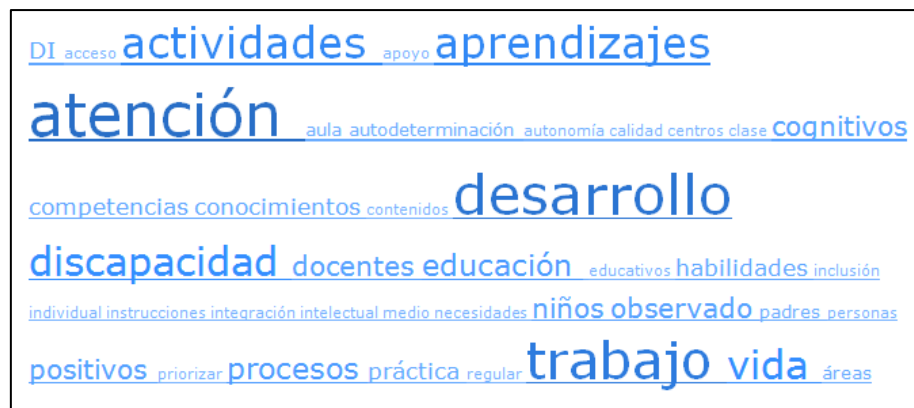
DI acceso actividades apoyo aprendizajes atención aula autodeterminación autonomía calidad centros clase cognitivos competencias conocimientos contenidos desarrollo discapacidad docentes educación educativos habilidades inclusión individual instrucciones integración intelectual medio necesidades niños observado padres personas positivos priorizar procesos práctica regular trabajo vida áreas